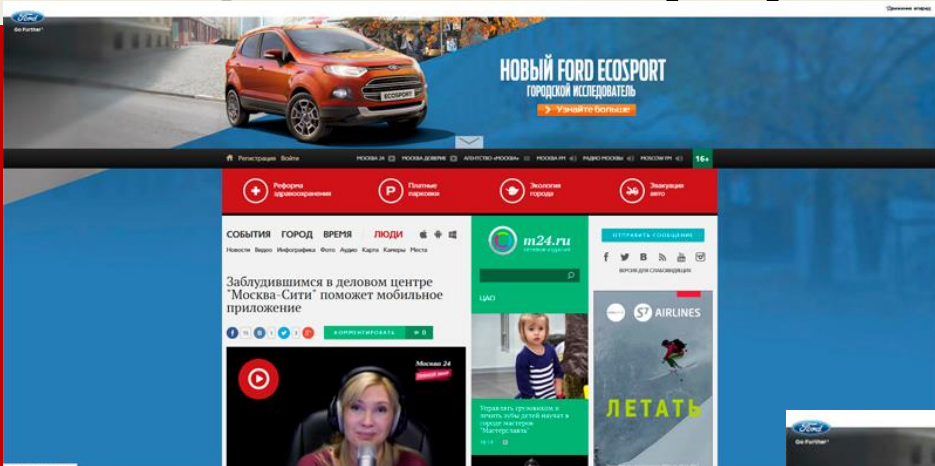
Ford
Go Further

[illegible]

НОВЫЙ FORD ECOSPORT
ГОРОДСКОЙ ИССЛЕДОВАТЕЛЬ
Узнайте больше

ECOSPORT

Регистрация Войти

МОСКВА 24 МОСКВА ДОВЕРИЕ АГЕНТСТВО «МОСКВА» МОСКВА FM РАДИО МОСКВЫ MOSCOW FM 16+

Реформа здравоохранения

Платные парковки

Экология города

Эвакуация авто

СОБЫТИЯ ГОРОД ВРЕМЯ ЛЮДИ

Новости Видео Инфографика Фото Аудио Карта Камеры Места

Заблудившимся в деловом центре "Москва-Сити" поможет мобильное приложение

КОММЕНТИРОВАТЬ

Москва 24

m24.ru

ЦАО

Управлять грузовиком и лечить зубы детей научат в городе мастеров "Мастерславль"

ОТПРАВИТЬ СООБЩЕНИЕ

ВЕРСИЯ ДЛЯ СЛАБОВИДЯЩИХ

S7 AIRLINES

ЛЕТАТЬ

Ford
Go Further